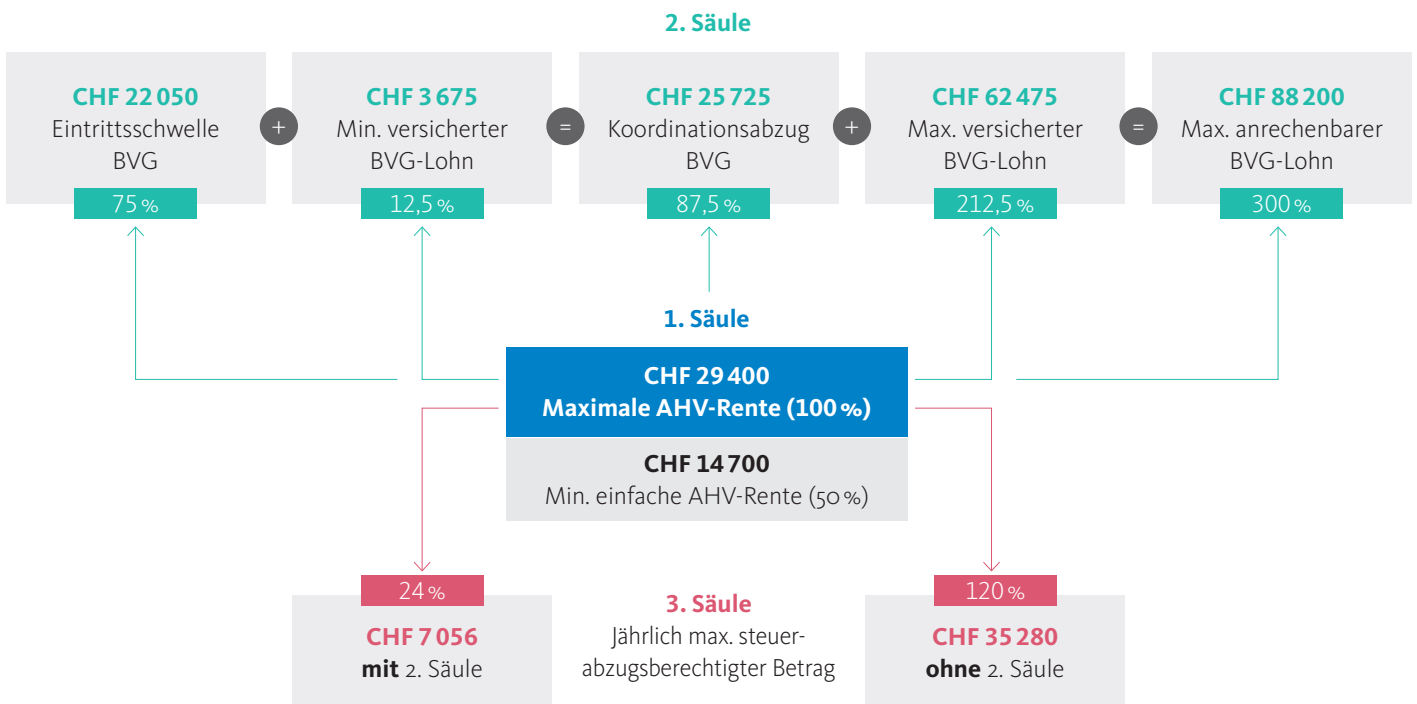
2. Säule

CHF 22 050
Eintrittsschwelle BVG
75 %

+

CHF 3 675
Min. versicherter BVG-Lohn
12,5 %

=

CHF 25 725
Koordinationsabzug BVG
87,5 %

+

CHF 62 475
Max. versicherter BVG-Lohn
212,5 %

=

CHF 88 200
Max. anrechenbarer BVG-Lohn
300 %

1. Säule

CHF 29 400
Maximale AHV-Rente (100 %)

CHF 14 700
Min. einfache AHV-Rente (50 %)

24 %
CHF 7 056
mit 2. Säule

3. Säule
Jährlich max. steuerabzugsberechtigter Betrag

120 %
CHF 35 280
ohne 2. Säule